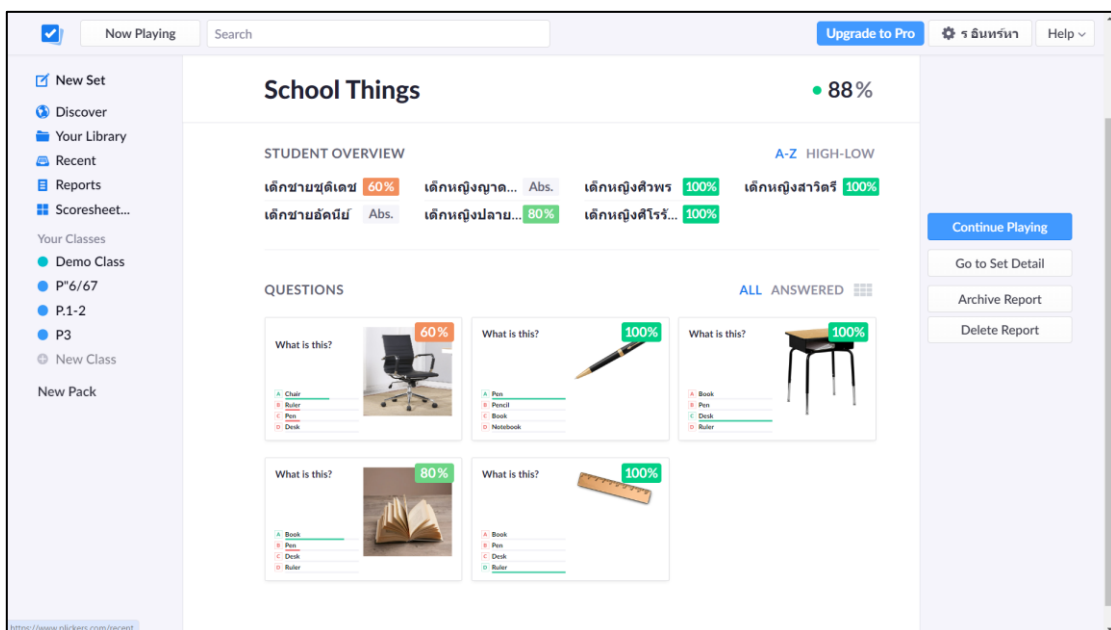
Now Playing
Search
Upgrade to Pro
ร อินทร์หา
Help

New Set
Discover
Your Library
Recent
Reports
Scoresheet...
Your Classes
Demo Class
P"6/67
P.1-2
P3
New Class
New Pack

School Things
88%

STUDENT OVERVIEW
A-Z HIGH-LOW
เด็กชายชุติเดช 60%
เด็กหญิงญาต... Abs.
เด็กหญิงศิวพร 100%
เด็กหญิงสาวิตรี 100%
เด็กชายอัคนีย์ Abs.
เด็กหญิงปลาย... 80%
เด็กหญิงศิโรรั... 100%

QUESTIONS
ALL ANSWERED

What is this? 60%
A Chair
B Ruler
C Pen
D Desk

What is this? 100%
A Pen
B Pencil
C Book
D Notebook

What is this? 100%
A Book
B Pen
C Desk
D Ruler

What is this? 80%
A Book
B Pen
C Desk
D Ruler

What is this? 100%
A Book
B Pen
C Desk
D Ruler

Continue Playing
Go to Set Detail
Archive Report
Delete Report

https://www.plickers.com/recent